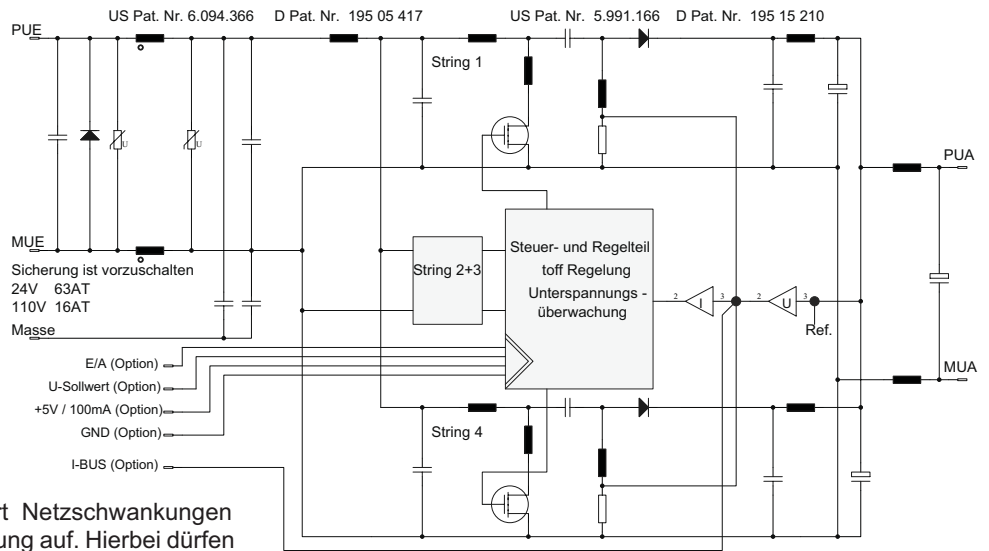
US Pat. Nr. 6.094.366 D Pat. Nr. 195 05 417 US Pat. Nr. 5.991.166 D Pat. Nr. 195 15 210

PUE

String 1

U

U

PUA

MUE

Sicherung ist vorzuschalten
24V 63AT
110V 16AT

Masse

String 2+3

Steuer- und Regelteil
toff Regelung
Unterspannungs - überwachung

2 I 3

2 U 3

Ref.

MUA

E/A (Option)
U-Sollwert (Option)
+5V / 100mA (Option)
GND (Option)

String 4

I-BUS (Option)

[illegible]rt Netzschwankungen
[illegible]ung auf. Hierbei dürfen